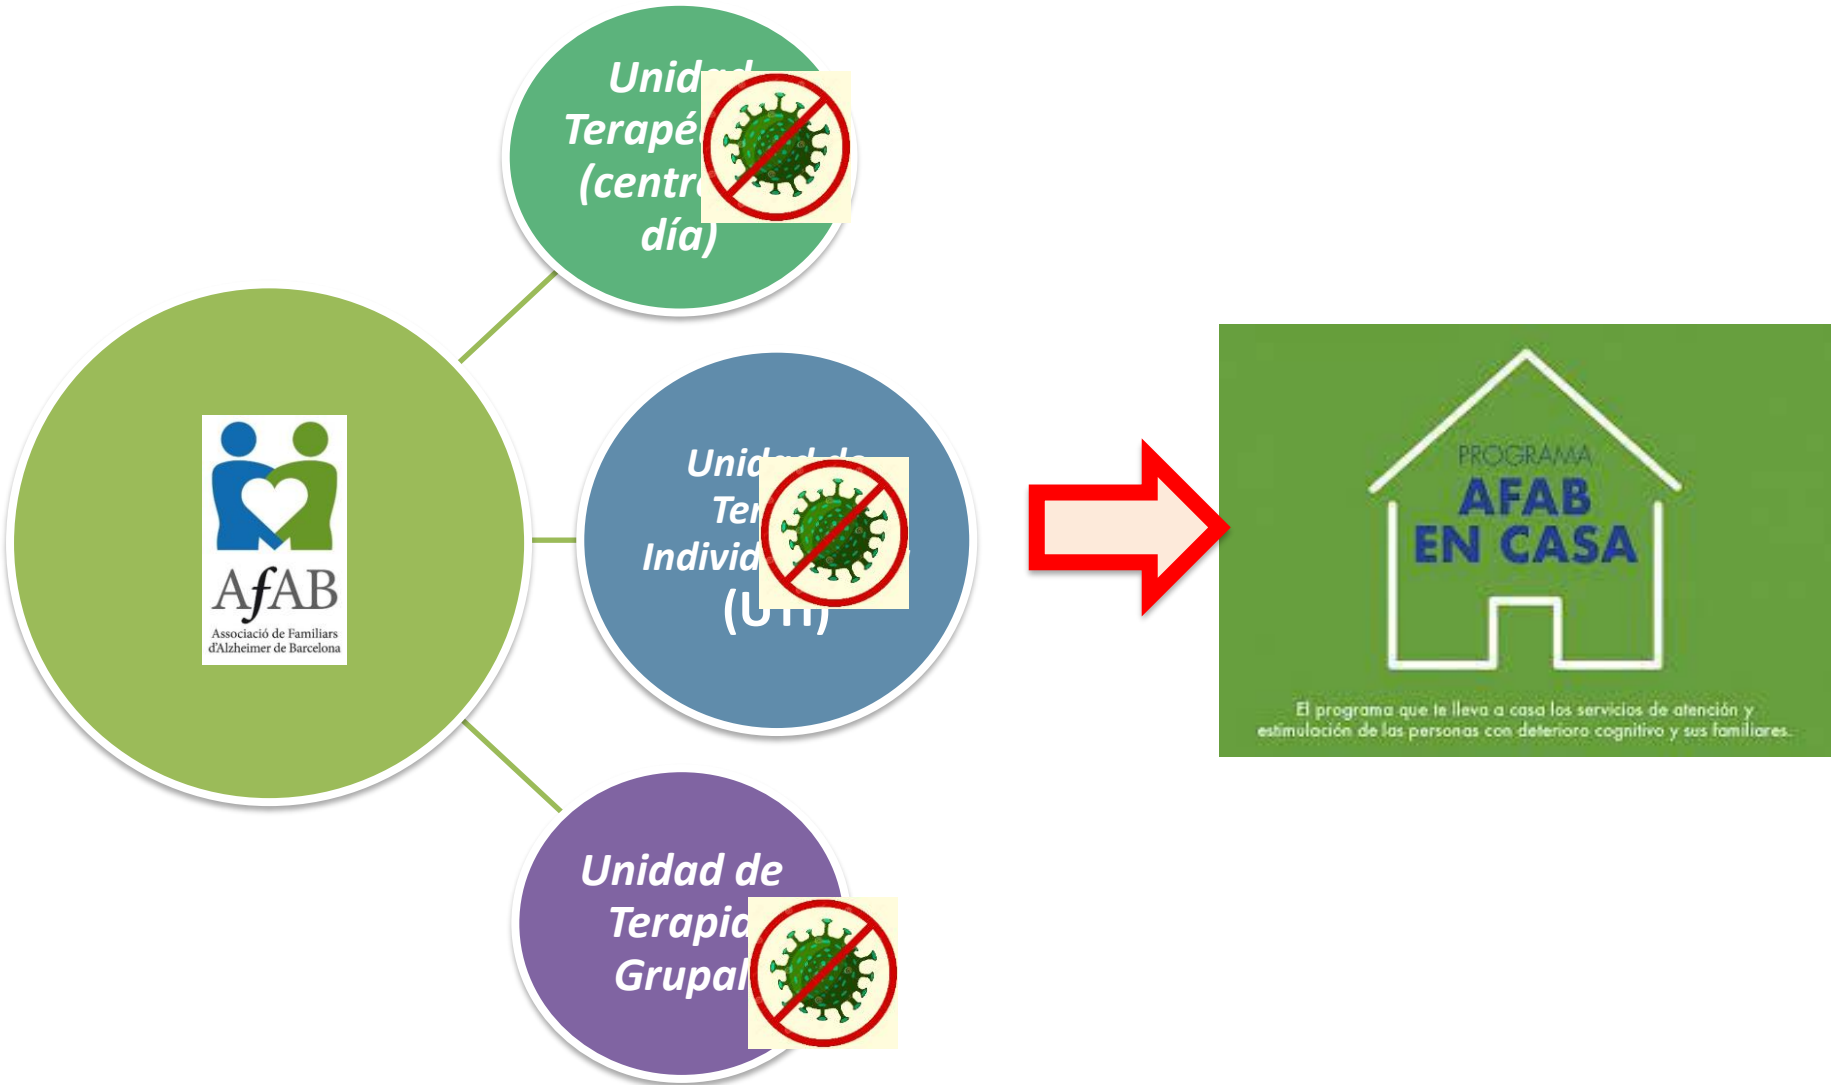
Unid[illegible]
Terapé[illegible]
(centr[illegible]
día)

AfAB
Associació de Familiars d'Alzheimer de Barcelona

Unid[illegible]
Te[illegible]
Individ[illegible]
(U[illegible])

Unidad de
Terapia
Grupal

PROGRAMA
AFAB
EN CASA

El programa que te lleva a casa los servicios de atención y estimulación de las personas con deterioro cognitivo y sus familiares.